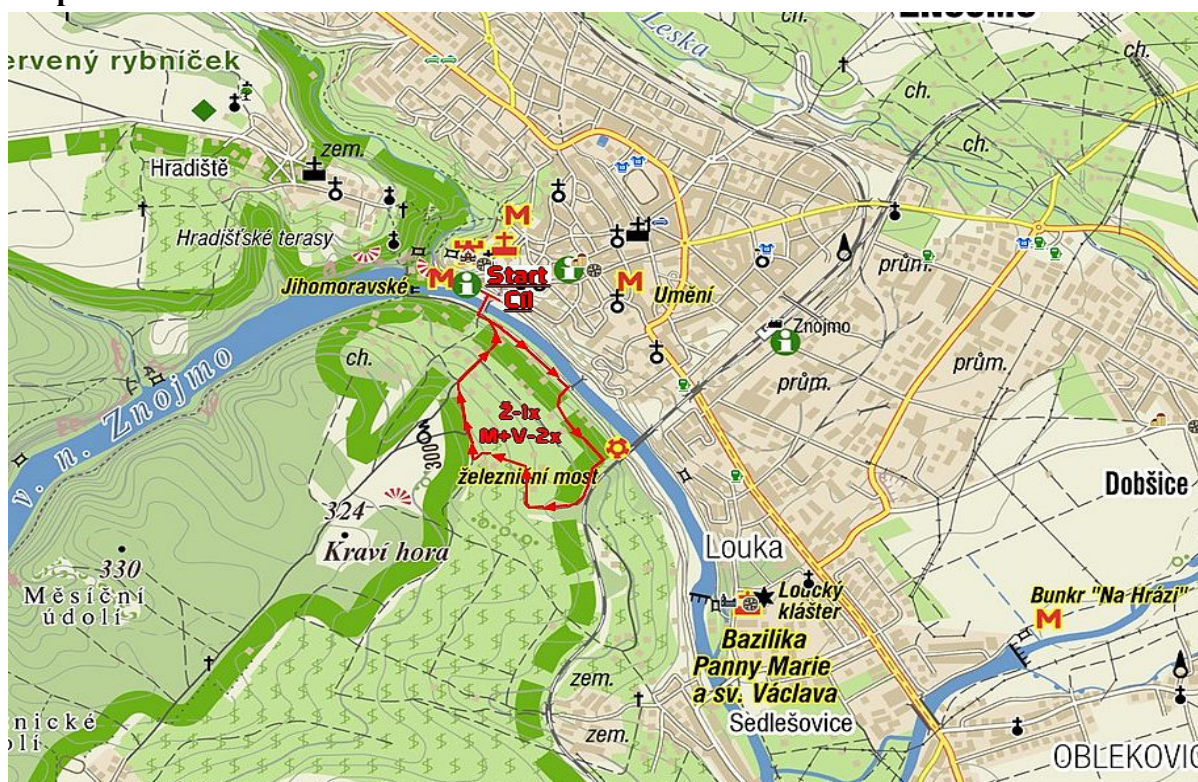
ervený rybníček
Leska
ch.
ch.
ch.
Hradiště
zem.
Hradišťské terasy
M
Jihomoravské
M
Start
Cíl
M
Umění
prům.
Znojmo
prům.
prům.
ch.
v. n. Znojmo
Ž-1x
M+V-2x
300
železniční most
324
Kraví hora
330
Měsíční údolí
Dobšice
Louka
Loucký klášter
Bunkr "Na Hrázi"
M
Bazilika Panny Marie a sv. Václava
zem.
zem.
Sedlešovice
nické
olí
OBLEKOVIC